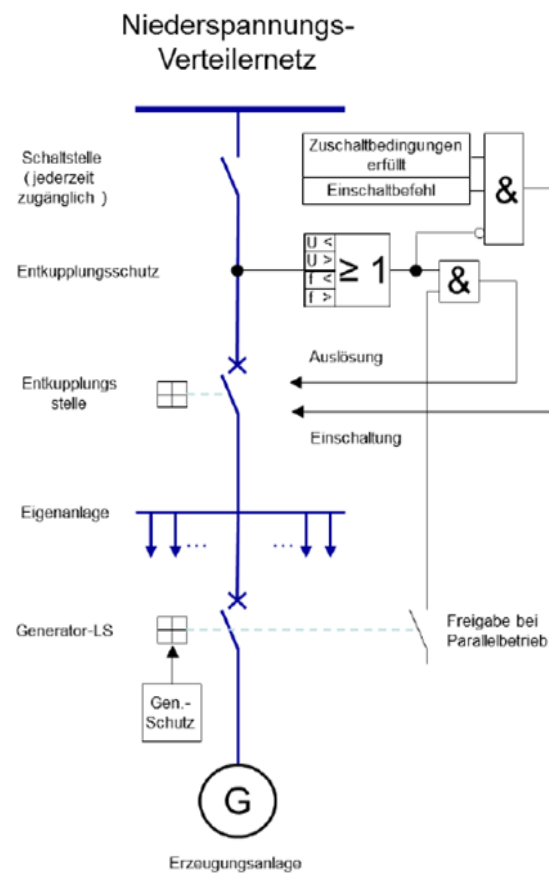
Niederspannungs-Verteilernetz

Schaltstelle (jederzeit zugänglich )

Zuschaltbedingungen erfüllt

Einschaltbefehl

&

Entkupplungsschutz

U <
U >
f <
f >

≥ 1

&

Auslösung

Entkupplungs stelle

Einschaltung

Eigenanlage

...

...

Generator-LS

Freigabe bei Parallelbetrieb

Gen.-Schutz

G

Erzeugungsanlage